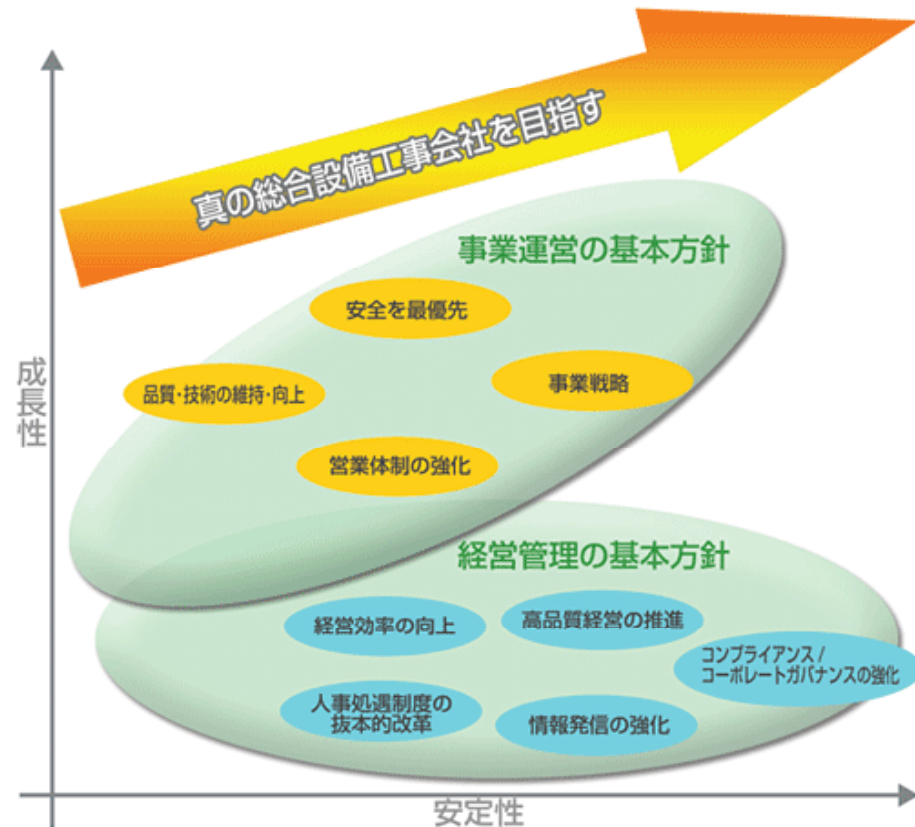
真の総合設備工事会社を目指す

成長性

事業運営の基本方針

安全を最優先

品質・技術の維持・向上

事業戦略

営業体制の強化

経営管理の基本方針

経営効率の向上

高品質経営の推進

コンプライアンス／コーポレートガバナンスの強化

人事処遇制度の抜本的改革

情報発信の強化

安定性